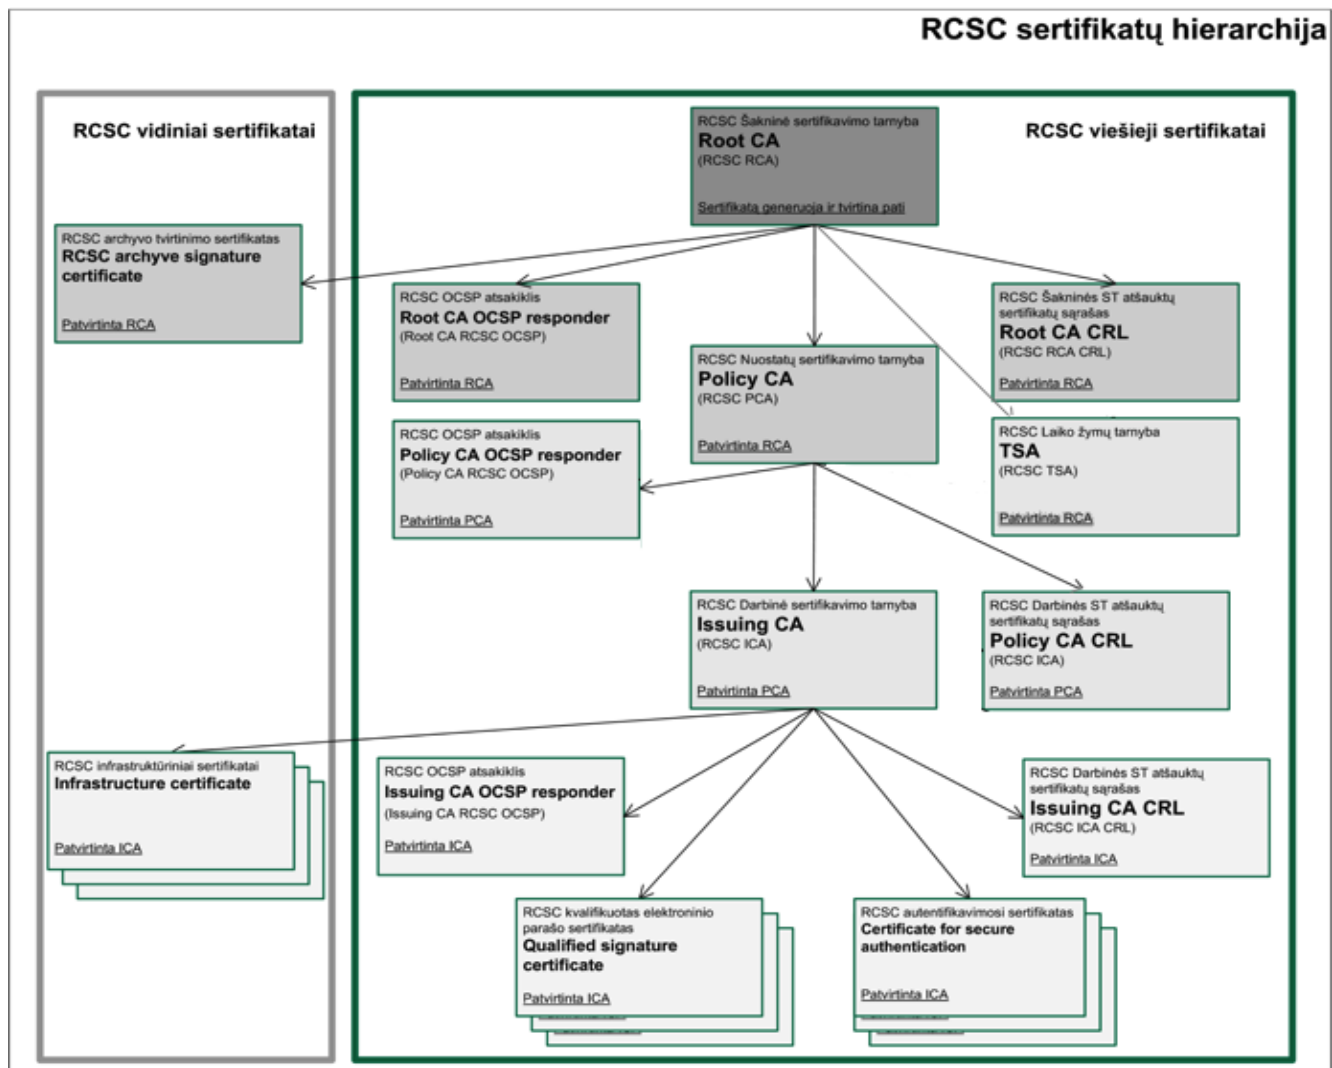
RCSC sertifikatų hierarchija

RCSC vidiniai sertifikatai

RCSC viešieji sertifikatai

RCSC Šakninė sertifikavimo tarnyba
Root CA
(RCSC RCA)
Sertifikatą generuoja ir tvirtina pati

RCSC archyvo tvirtinimo sertifikatas
RCSC archyve signature certificate
Patvirtinta RCA

RCSC OCSP atsakiklis
Root CA OCSP responder
(Root CA RCSC OCSP)
Patvirtinta RCA

RCSC Šakninės ST atšauktų sertifikatų sąrašas
Root CA CRL
(RCSC RCA CRL)
Patvirtinta RCA

RCSC Nuostatų sertifikavimo tarnyba
Policy CA
(RCSC PCA)
Patvirtinta RCA

RCSC OCSP atsakiklis
Policy CA OCSP responder
(Policy CA RCSC OCSP)
Patvirtinta PCA

RCSC Laiko žymų tarnyba
TSA
(RCSC TSA)
Patvirtinta RCA

RCSC Darbinė sertifikavimo tarnyba
Issuing CA
(RCSC ICA)
Patvirtinta PCA

RCSC Darbinės ST atšauktų sertifikatų sąrašas
Policy CA CRL
(RCSC ICA)
Patvirtinta PCA

RCSC infrastruktūriniai sertifikatai
Infrastructure certificate
Patvirtinta ICA

RCSC OCSP atsakiklis
Issuing CA OCSP responder
(Issuing CA RCSC OCSP)
Patvirtinta ICA

RCSC Darbinės ST atšauktų sertifikatų sąrašas
Issuing CA CRL
(RCSC ICA CRL)
Patvirtinta ICA

RCSC kvalifikuotas elektroninio parašo sertifikatas
Qualified signature certificate
Patvirtinta ICA

RCSC autentifikavimosi sertifikatas
Certificate for secure authentication
Patvirtinta ICA